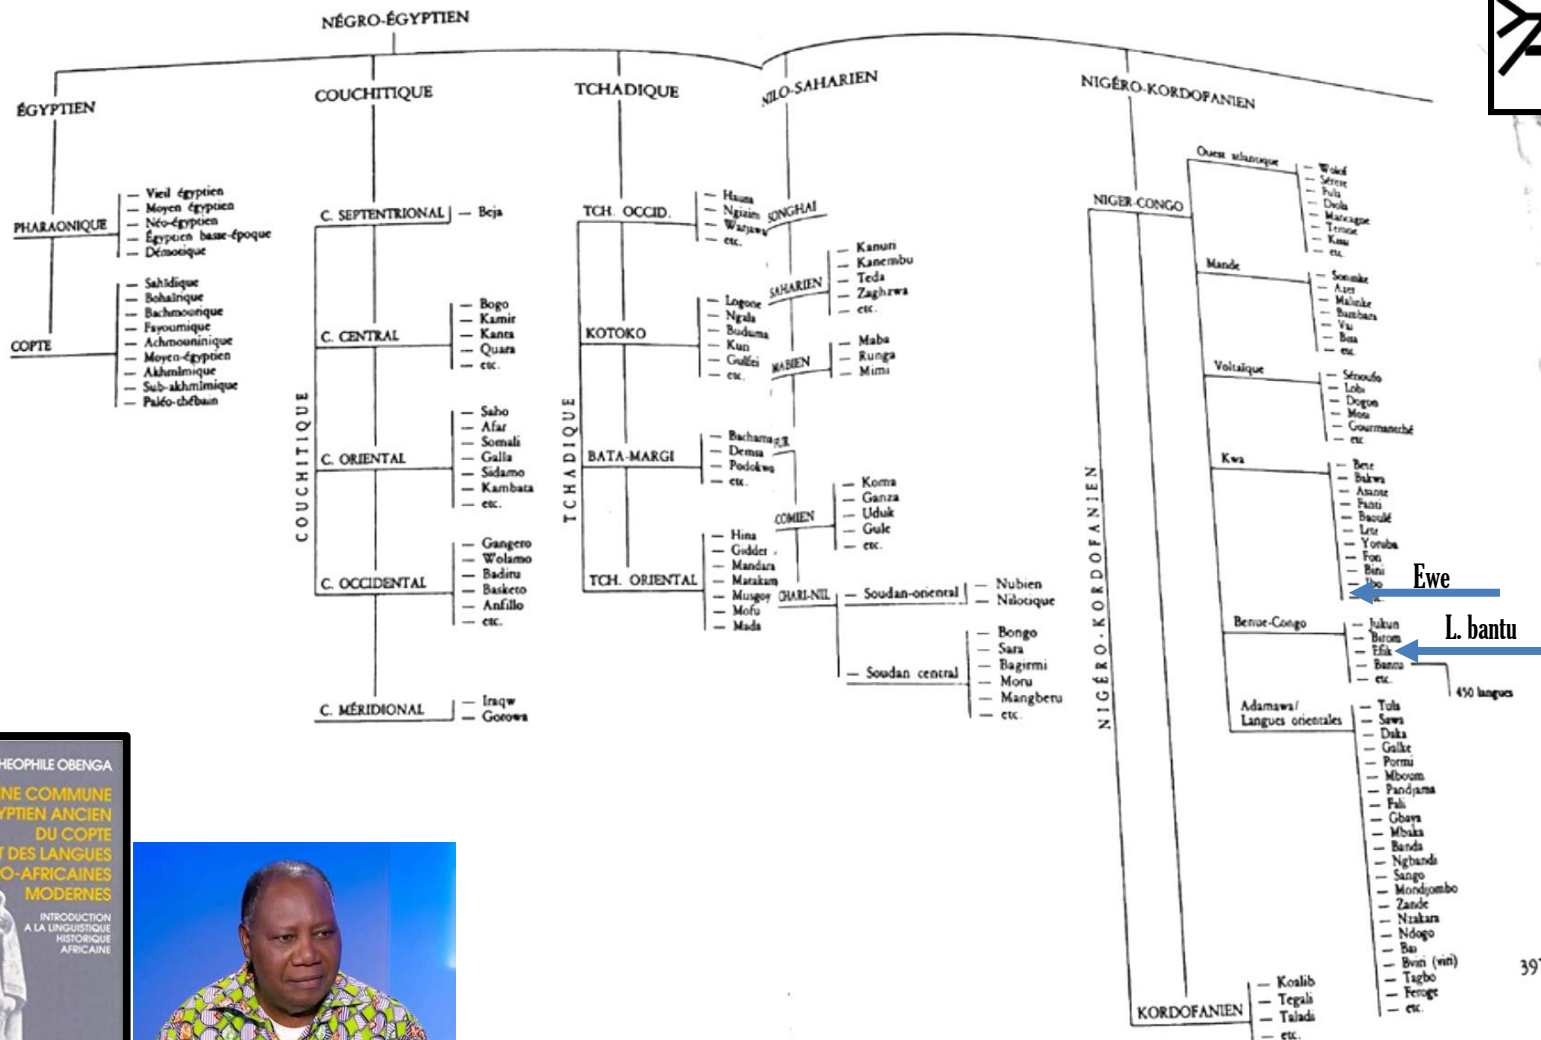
NÉGRO-ÉGYPTIEN

ÉGYPTIEN

PHARAONIQUE
— Vieil égyptien
— Moyen égyptien
— Néo-égyptien
— Égyptien basse-époque
— Démotique

COPTE
— Sahidique
— Bohaïrique
— Bachmourique
— Fayoumique
— Achmouninique
— Moyen-égyptien
— Akhmimique
— Sub-akhmimique
— Paléo-thébain

COUCHITIQUE

C. SEPTENTRIONAL — Beja

C. CENTRAL
— Bogo
— Kamir
— Kanta
— Quara
— etc.

C. ORIENTAL
— Saho
— Afar
— Somali
— Galla
— Sidamo
— Kambata
— etc.

C. OCCIDENTAL
— Gangero
— Wolamo
— Badittu
— Basketo
— Anfillo
— etc.

C. MÉRIDIONAL
— Iraqw
— Gorowa

TCHADIQUE

TCH. OCCID.
— Hausa
— Ngizim
— Warjawa
— etc.

KOTOKO
— Logone
— Ngala
— Buduma
— Kuri
— Gulfei
— etc.

BATA-MARGI
— Bachama
— Demsa
— Podokwo
— etc.

TCH. ORIENTAL
— Hina
— Gidder
— Mandara
— Matakam
— Musgoy
— Mofu
— Mada

NILO-SAHARIEN

SONGHAI

SAHARIEN
— Kanuri
— Kanembu
— Teda
— Zaghawa
— etc.

MABIEN
— Maba
— Runga
— Mimi

FUR

COMIEN
— Koma
— Ganza
— Uduk
— Gule
— etc.

CHARI-NIL
— Soudan-oriental
— Nubien
— Nilotique

— Soudan central
— Bongo
— Sara
— Bagirmi
— Moru
— Mangbetu
— etc.

NIGÉRO-KORDOFANIEN

NIGER-CONGO

Ouest atlantique
— Wolof
— Sérère
— Peul
— Diola
— Manjague
— Temne
— Kissi
— etc.

Mande
— Soninke
— Azer
— Malinke
— Bambara
— Vai
— Bisa
— etc.

Voltaïque
— Sénoufo
— Lobi
— Dogon
— Mossi
— Gourmantché
— etc.

Kwa
— Bete
— Bakwe
— Asante
— Fanti
— Baoulé
— Lete
— Yoruba
— Fon
— Bini
— Ibo

Ewe

Benue-Congo
— Jukun
— Birom
— Efik
— Bantu
— etc.
450 langues

L. bantu

Adamawa/ Langues orientales
— Tula
— Sawa
— Daka
— Gulke
— Pormi
— Mboum
— Pandjama
— Fali
— Gbaya
— Mbaka
— Banda
— Ngbandi
— Sango
— Mondjombo
— Zande
— Nzakara
— Ndogo
— Bai
— Bviri (viri)
— Tagbo
— Feroge
— etc.

KORDOFANIEN
— Koalib
— Tegali
— Talodi
— etc.

NIGÉRO-KORDOFANIEN

397

THEOPHILE OBENGA
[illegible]NE COMMUNE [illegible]YPTIEN ANCIEN DU COPTE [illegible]T DES LANGUES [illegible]O-AFRICAINES MODERNES
INTRODUCTION A LA LINGUISTIQUE HISTORIQUE AFRICAINE